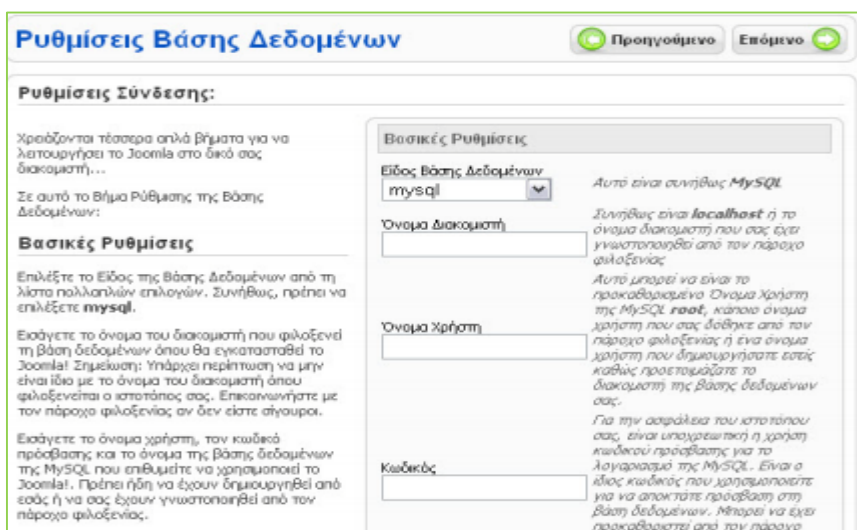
Ρυθμίσεις Βάσης Δεδομένων

Προηγούμενο

Επόμενο

Ρυθμίσεις Σύνδεσης:

Χρειάζονται τέσσερα απλά βήματα για να λειτουργήσει το Joomla στο δικό σας διακομιστή...

Σε αυτό το Βήμα Ρύθμισης της Βάσης Δεδομένων:

Βασικές Ρυθμίσεις

Επιλέξτε το Είδος της Βάσης Δεδομένων από τη λίστα πολλαπλών επιλογών. Συνήθως, πρέπει να επιλέξετε **mysql**.

Εισάγετε το όνομα του διακομιστή που φιλοξενεί τη βάση δεδομένων όπου θα εγκατασταθεί το Joomla! Σημείωση: Υπάρχει περίπτωση να μην είναι ίδιο με το όνομα του διακομιστή όπου φιλοξενείται ο ιστοτόπος σας. Επικοινωνήστε με τον πάροχο φιλοξενίας αν δεν είστε σίγουροι.

Εισάγετε το όνομα χρήστη, τον κωδικό πρόσβασης και το όνομα της βάσης δεδομένων της MySQL που επιθυμείτε να χρησιμοποιεί το Joomla!. Πρέπει ήδη να έχουν δημιουργηθεί από εσάς ή να σας έχουν γνωστοποιηθεί από τον πάροχο φιλοξενίας.

Βασικές Ρυθμίσεις

Είδος Βάσης Δεδομένων

mysql

Αυτό είναι συνήθως **MySQL**

Όνομα Διακομιστή

Συνήθως είναι **localhost** ή το όνομα διακομιστή που σας έχει γνωστοποιηθεί από τον πάροχο φιλοξενίας

Όνομα Χρήστη

Αυτό μπορεί να είναι το προκαθορισμένο Όνομα Χρήστη της MySQL **root**, κάποιο όνομα χρήστη που σας δόθηκε από τον πάροχο φιλοξενίας ή ένα όνομα χρήστη που δημιουργήσατε εσείς καθώς προετοιμάζατε το διακομιστή της βάσης δεδομένων σας.

Κωδικός

Για την ασφάλεια του ιστοτόπου σας, είναι υποχρεωτική η χρήση κωδικού πρόσβασης για το λογαριασμό της MySQL. Είναι ο ίδιος κωδικός που χρησιμοποιείτε για να αποκτάτε πρόσβαση στη βάση δεδομένων. Μπορεί να έχει προκαθοριστεί από τον πάροχο